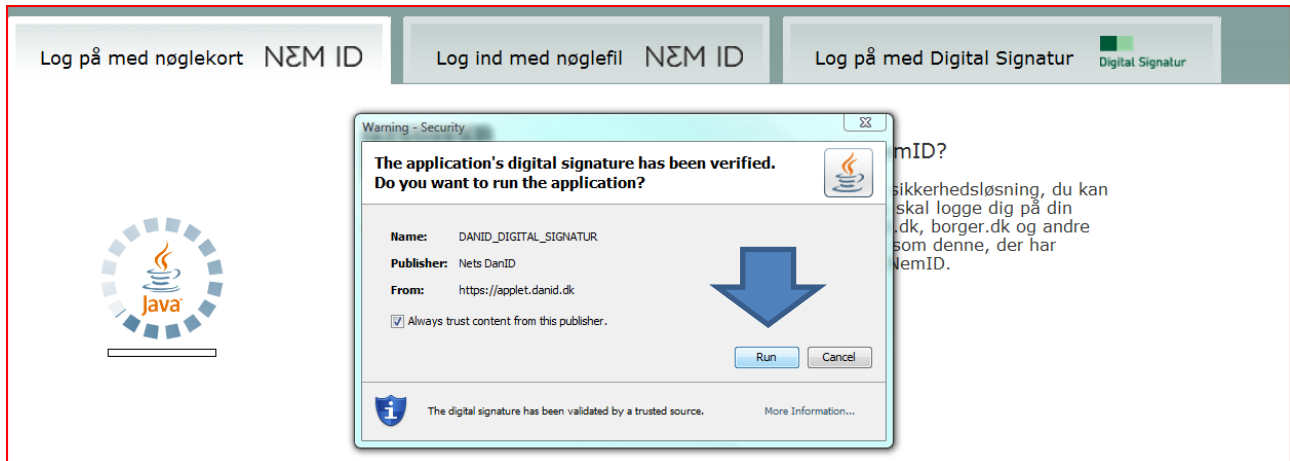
Log på med nøglekort NΣM ID

Log ind med nøglefil NΣM ID

Log på med Digital Signatur Digital Signatur

Warning - Security

The application's digital signature has been verified. Do you want to run the application?

Name: DANID_DIGITAL_SIGNATUR

Publisher: Nets DanID

From: https://applet.danid.dk

Always trust content from this publisher.

Run Cancel

The digital signature has been validated by a trusted source. More Information...

Java

mID?

sikkerhedsløsning, du kan skal logge dig på din .dk, borger.dk og andre som denne, der har NemID.